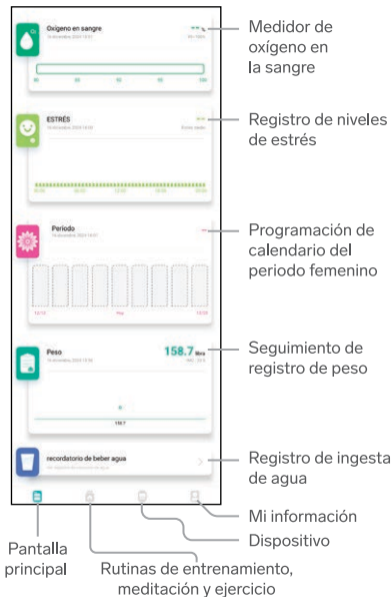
Oxígeno en sangre

ESTRÉS

Periodo

Peso

158.7 libra

recordatorio de beber agua

Medidor de oxígeno en la sangre

Registro de niveles de estrés

Programación de calendario del periodo femenino

Seguimiento de registro de peso

Registro de ingesta de agua

Mi información

Dispositivo

Pantalla principal

Rutinas de entrenamiento, meditación y ejercicio